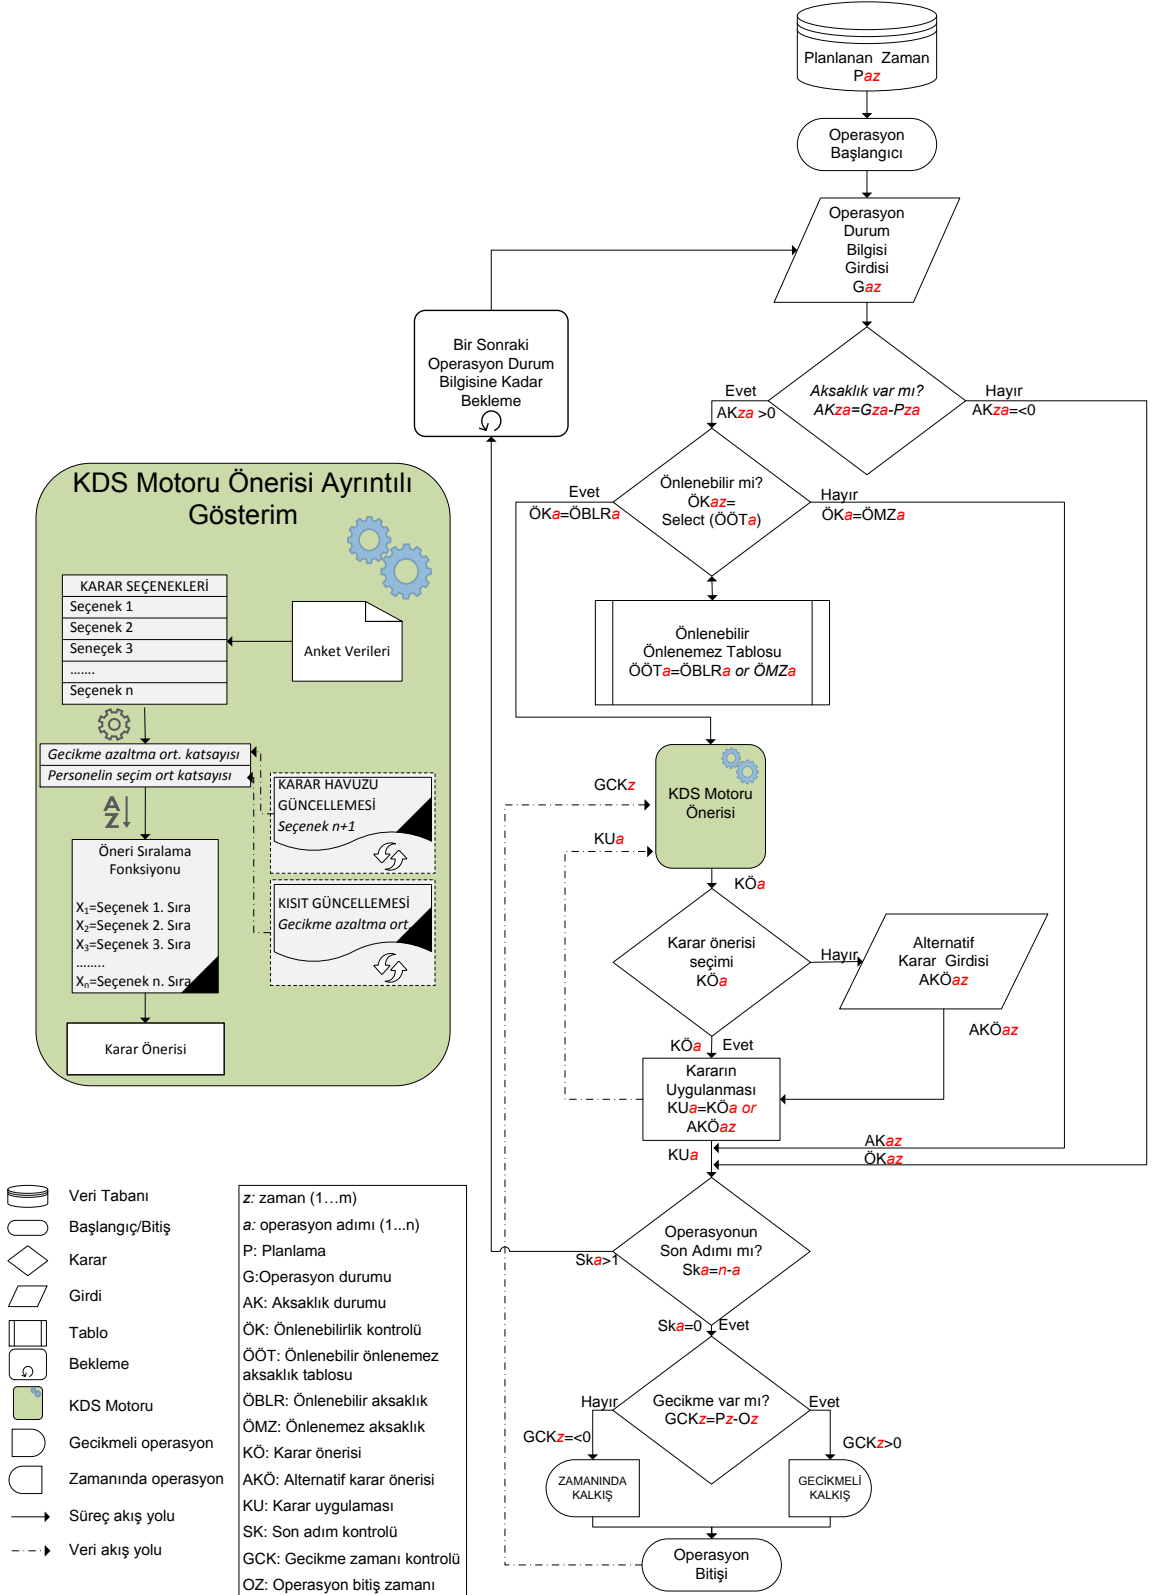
Planlanan Zaman
Paz

Operasyon Başlangıcı

Operasyon Durum Bilgisi Girdisi Gaz

Bir Sonraki Operasyon Durum Bilgisine Kadar Bekleme

Aksaklık var mı?
AKza=Gza-Pza

Evet
AKza >0

Hayır
AKza=<0

Önlenebilir mi?
ÖKaz=
Select (ÖÖTa)

Evet
ÖKa=ÖBLRa

Hayır
ÖKa=ÖMZa

Önlenebilir Önlenemez Tablosu
ÖÖTa=ÖBLRa or ÖMZa

KDS Motoru Önerisi Ayrıntılı Gösterim

KARAR SEÇENEKLERİ
Seçenek 1
Seçenek 2
Seneçek 3
.......
Seçenek n

Anket Verileri

Gecikme azaltma ort. katsayısı
Personelin seçim ort katsayısı

KARAR HAVUZU GÜNCELLEMESİ
Seçenek n+1

KISIT GÜNCELLEMESİ
Gecikme azaltma ort.

Öneri Sıralama Fonksiyonu
$X_1$=Seçenek 1. Sıra
$X_2$=Seçenek 2. Sıra
$X_3$=Seçenek 3. Sıra
........
$X_n$=Seçenek n. Sıra

Karar Önerisi

GCKz
KUa

KDS Motoru Önerisi

KÖa

Karar önerisi seçimi
KÖa

Hayır

Alternatif Karar Girdisi
AKÖaz

AKÖaz

KÖa Evet

Kararın Uygulanması
KUa=KÖa or AKÖaz

AKaz
ÖKaz

KUa

Operasyonun Son Adımı mı?
Ska=n-a

Ska>1

Ska=0 Evet

Gecikme var mı?
GCKz=Pz-Oz

Hayır
GCKz=<0

Evet
GCKz>0

ZAMANINDA KALKIŞ

GECİKMELİ KALKIŞ

Operasyon Bitişi

Veri Tabanı
Başlangıç/Bitiş
Karar
Girdi
Tablo
Bekleme
KDS Motoru
Gecikmeli operasyon
Zamanında operasyon
Süreç akış yolu
Veri akış yolu

z: zaman (1…m)
a: operasyon adımı (1...n)
P: Planlama
G:Operasyon durumu
AK: Aksaklık durumu
ÖK: Önlenebilirlik kontrolü
ÖÖT: Önlenebilir önlenemez aksaklık tablosu
ÖBLR: Önlenebilir aksaklık
ÖMZ: Önlenemez aksaklık
KÖ: Karar önerisi
AKÖ: Alternatif karar önerisi
KU: Karar uygulaması
SK: Son adım kontrolü
GCK: Gecikme zamanı kontrolü
OZ: Operasyon bitiş zamanı